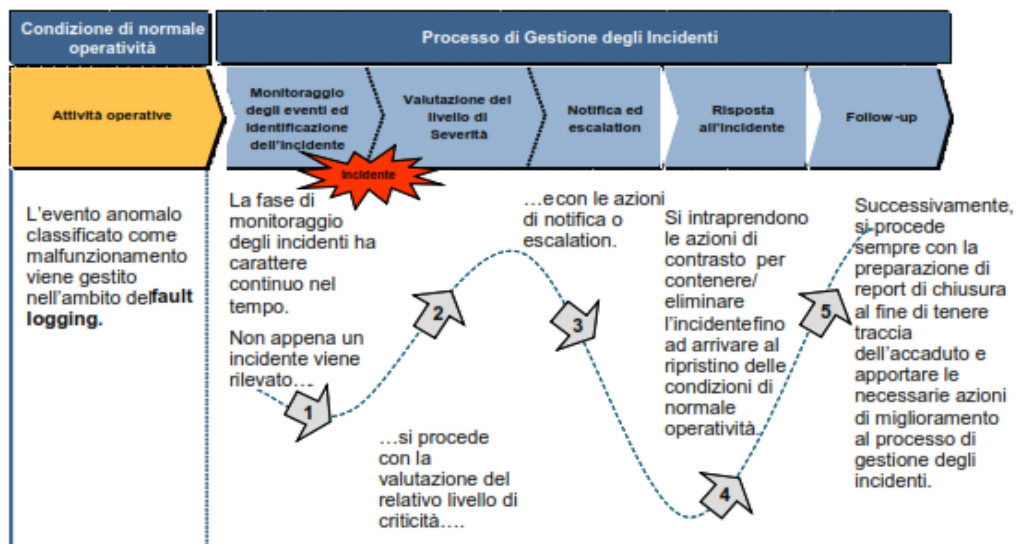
Condizione di normale operatività

Processo di Gestione degli Incidenti

Attività operative

Monitoraggio degli eventi ed identificazione dell'incidente

Valutazione del livello di Severità

Notifica ed escalation

Risposta all'incidente

Follow-up

Incidente

L'evento anomalo classificato come malfunzionamento viene gestito nell'ambito del **fault logging.**

La fase di monitoraggio degli incidenti ha carattere continuo nel tempo.

Non appena un incidente viene rilevato…

1

2

…si procede con la valutazione del relativo livello di criticità….

3

…e con le azioni di notifica o escalation.

Si intraprendono le azioni di contrasto per contenere/ eliminare l'incidente fino ad arrivare al ripristino delle condizioni di normale operatività.

4

5

Successivamente, si procede sempre con la preparazione di report di chiusura al fine di tenere traccia dell'accaduto e apportare le necessarie azioni di miglioramento al processo di gestione degli incidenti.